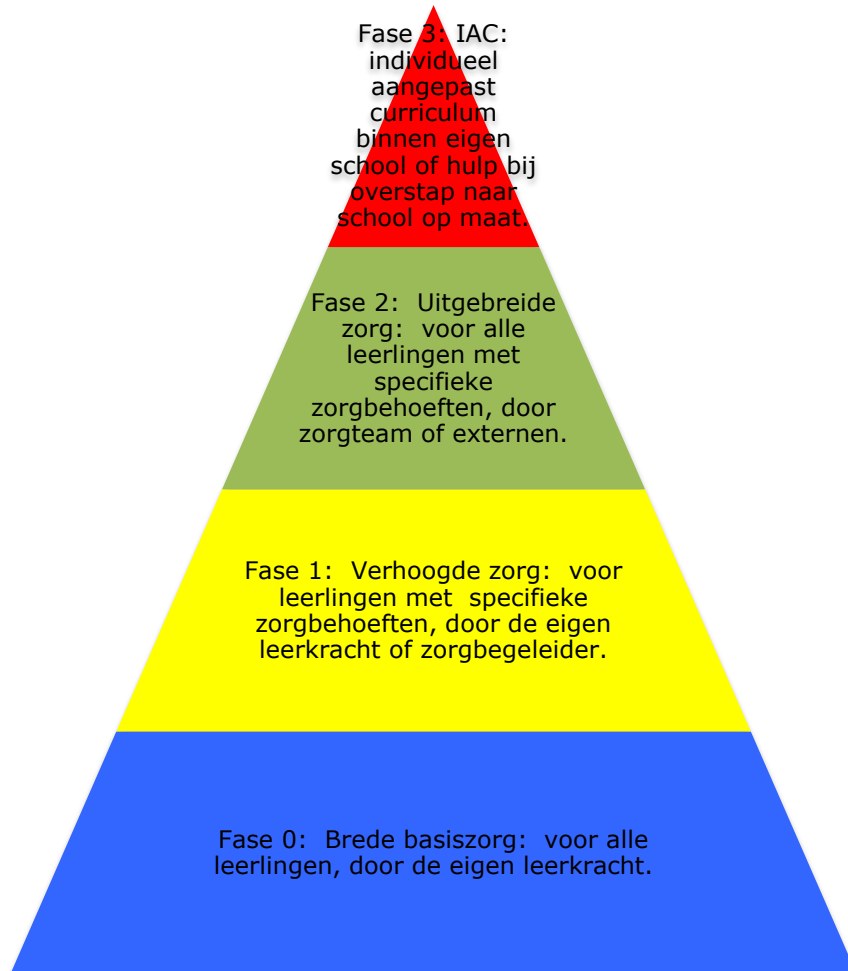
Fase 3: IAC: individueel aangepast curriculum binnen eigen school of hulp bij overstap naar school op maat.

Fase 2: Uitgebreide zorg: voor alle leerlingen met specifieke zorgbehoeften, door zorgteam of externen.

Fase 1: Verhoogde zorg: voor leerlingen met specifieke zorgbehoeften, door de eigen leerkracht of zorgbegeleider.

Fase 0: Brede basiszorg: voor alle leerlingen, door de eigen leerkracht.